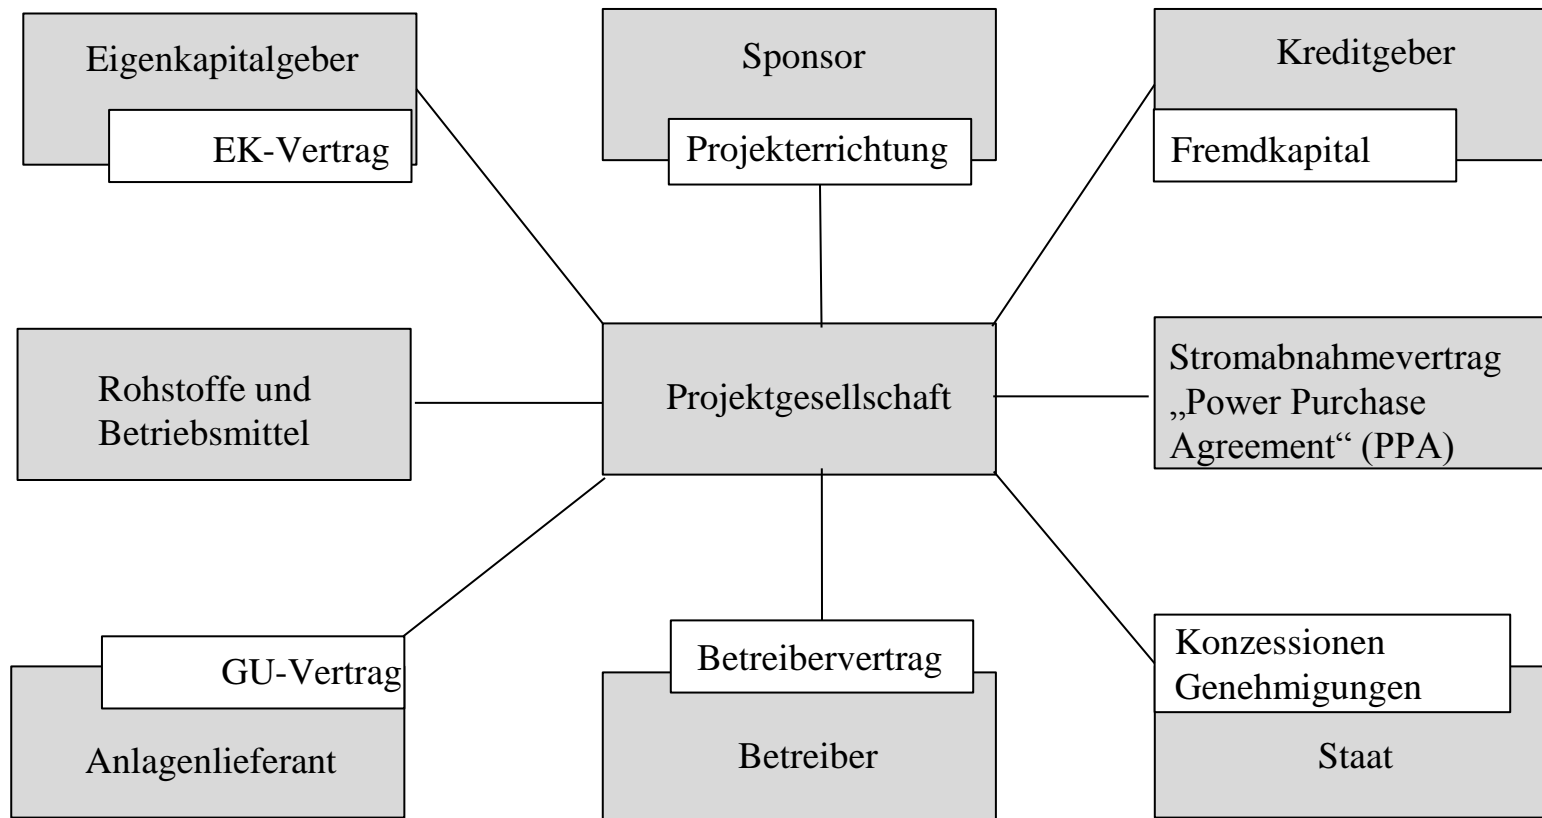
Eigenkapitalgeber

EK-Vertrag

Sponsor

Projekterrichtung

Kreditgeber

Fremdkapital

Rohstoffe und Betriebsmittel

Projektgesellschaft

Stromabnahmevertrag „Power Purchase Agreement“ (PPA)

GU-Vertrag

Anlagenlieferant

Betreibervertrag

Betreiber

Konzessionen Genehmigungen

Staat